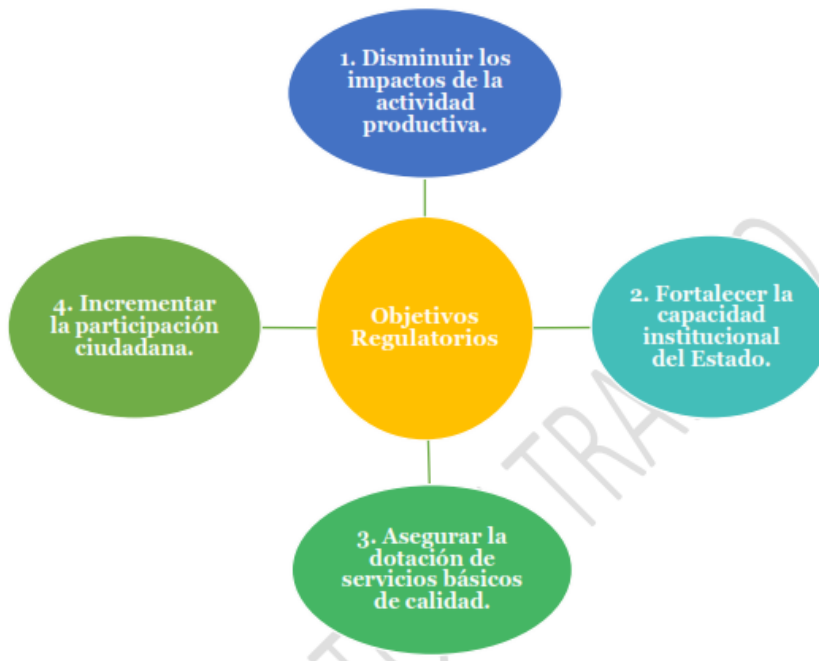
1. Disminuir los impactos de la actividad productiva.

4. Incrementar la participación ciudadana.

Objetivos Regulatorios

2. Fortalecer la capacidad institucional del Estado.

3. Asegurar la dotación de servicios básicos de calidad.

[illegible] TRA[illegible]